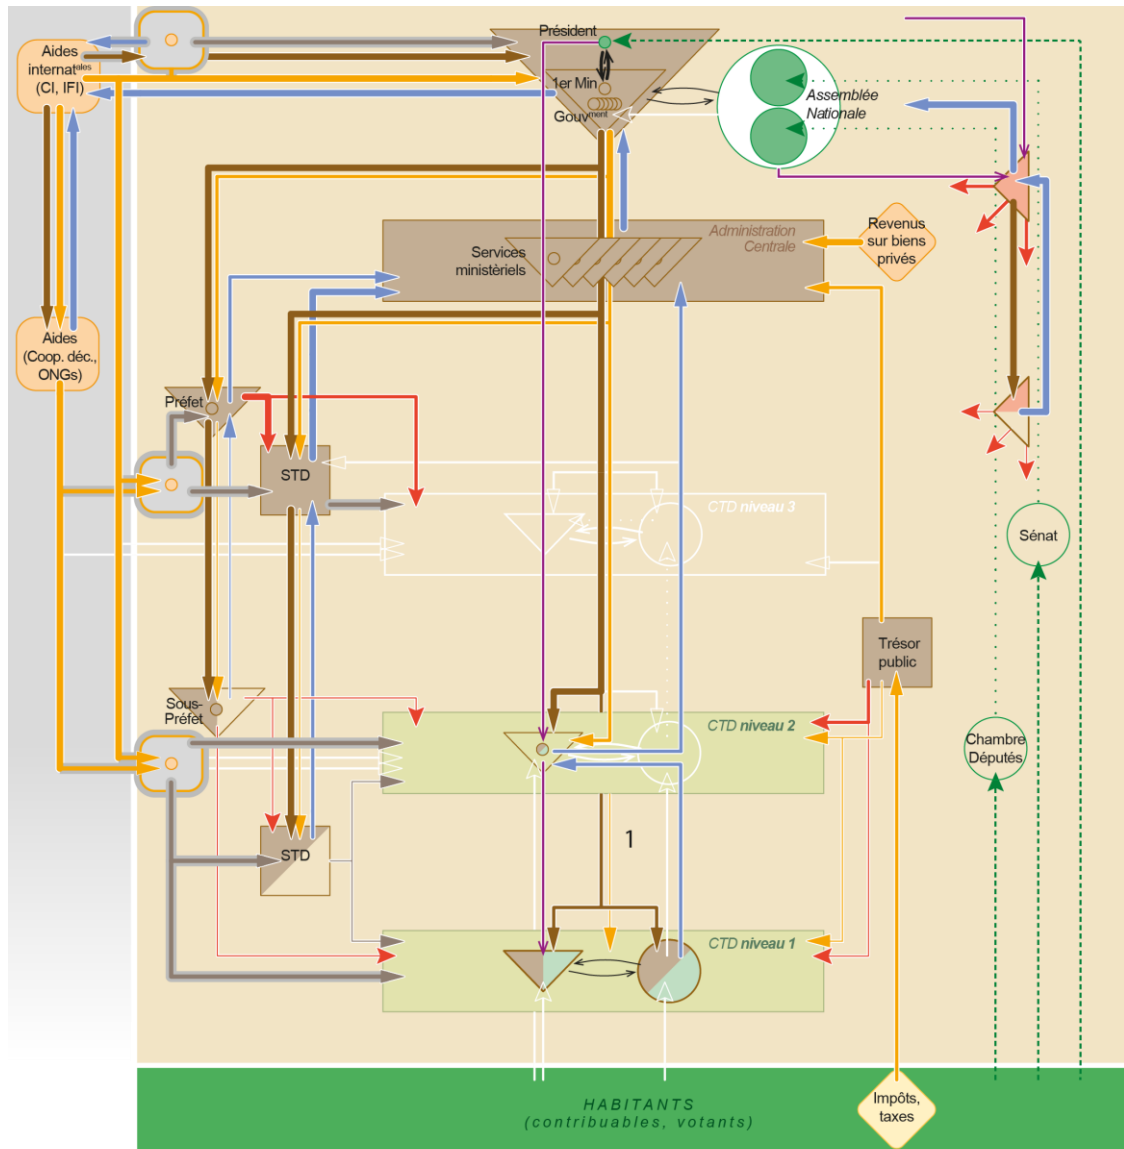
Aides internat$^{ales}$ (CI, IFI)

Président

1er Min

Gouv$^{ment}$

Assemblée Nationale

Services ministériels

Administration Centrale

Revenus sur biens privés

Aides (Coop. déc., ONGs)

Préfet

STD

CTD niveau 3

Sénat

Trésor public

Sous-Préfet

CTD niveau 2

Chambre Députés

1

STD

CTD niveau 1

HABITANTS
(contribuables, votants)

Impôts, taxes